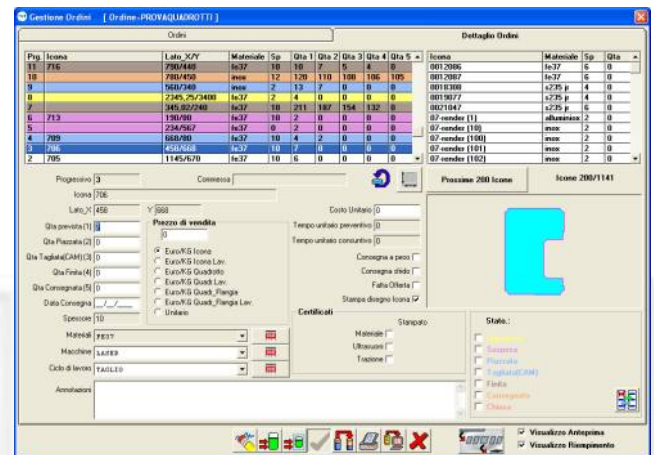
Gestione Ordini [ Ordine-PROVAQUADROTTI ]

Ordini

Dettaglio Ordini

| Prg. | Icona | Lato_X/Y | Materiale | Sp | Qta 1 | Qta 2 | Qta 3 | Qta 4 | Qta 5 |
|---|---|---|---|---|---|---|---|---|---|
| 11 | 716 | 790/440 | fe37 | 10 | 10 | 7 | 5 | 4 | 0 |
| 10 |  | 780/450 | inox | 12 | 120 | 110 | 108 | 106 | 105 |
| 9 |  | 560/340 | inox | 2 | 13 | 7 | 0 | 0 | 0 |
| 8 |  | 2345,25/3400 | fe37 | 2 | 4 | 0 | 0 | 0 | 0 |
| 7 |  | 345,82/240 | fe37 | 10 | 211 | 187 | 154 | 132 | 0 |
| 6 | 713 | 190/80 | fe37 | 10 | 2 | 0 | 0 | 0 | 0 |
| 5 |  | 234/567 | fe37 | 0 | 2 | 0 | 0 | 0 | 0 |
| 4 | 709 | 660/80 | fe37 | 10 | 4 | 2 | 0 | 0 | 0 |
| 3 | 706 | 450/668 | fe37 | 10 | 7 | 0 | 0 | 0 | 0 |
| 2 | 705 | 1145/670 | fe37 | 10 | 6 | 0 | 0 | 0 | 0 |

| Icona | Materiale | Sp | Qta |
|---|---|---|---|
| 0012086 | fe37 | 6 | 0 |
| 0012087 | fe37 | 6 | 0 |
| 0018300 | s235 jr | 4 | 0 |
| 0019077 | s235 jr | 4 | 0 |
| 0021047 | s235 jr | 6 | 0 |
| 07-render (1) | alluminio | 2 | 0 |
| 07-render (10) | inox | 2 | 0 |
| 07-render (100) | inox | 2 | 0 |
| 07-render (101) | inox | 2 | 0 |
| 07-render (102) | inox | 2 | 0 |

Progressivo 3
Commessa
Icona 706
Lato_X 450 Y 668
Qta prevista (1) 7
Qta Piazzata (2) 0
Qta Tagliata(CAM) (3) 0
Qta Finita (4) 0
Qta Consegnata (5) 0
Data Consegna __/__/____
Spessore 10
Materiali FE37
Macchine LASER
Ciclo di lavoro TAGLIO

Prezzo di vendita
0
Euro/KG Icona
Euro/KG Icona Lav.
Euro/KG Quadrotto
Euro/KG Quad. Lav.
Euro/KG Quad._Flangia
Euro/KG Quad._Flangia Lav.
Unitario

Costo Unitario 0
Tempo unitario preventivo 0
Tempo unitario consuntivo 0
Consegna a peso
Consegna sfrido
Fatta Offerta
Stampa disegno Icona

Certificati
Stampato
Materiale
Ultrasuoni
Trazione

Prossime 200 Icone
Icone 200/1141

Stato.:
Sospesa
Piazzata
Tagliata(CAM)
Finita
Consegnata
Chiusa

Annotazioni

Visualizzo Anteprima
Visualizzo Riempimento